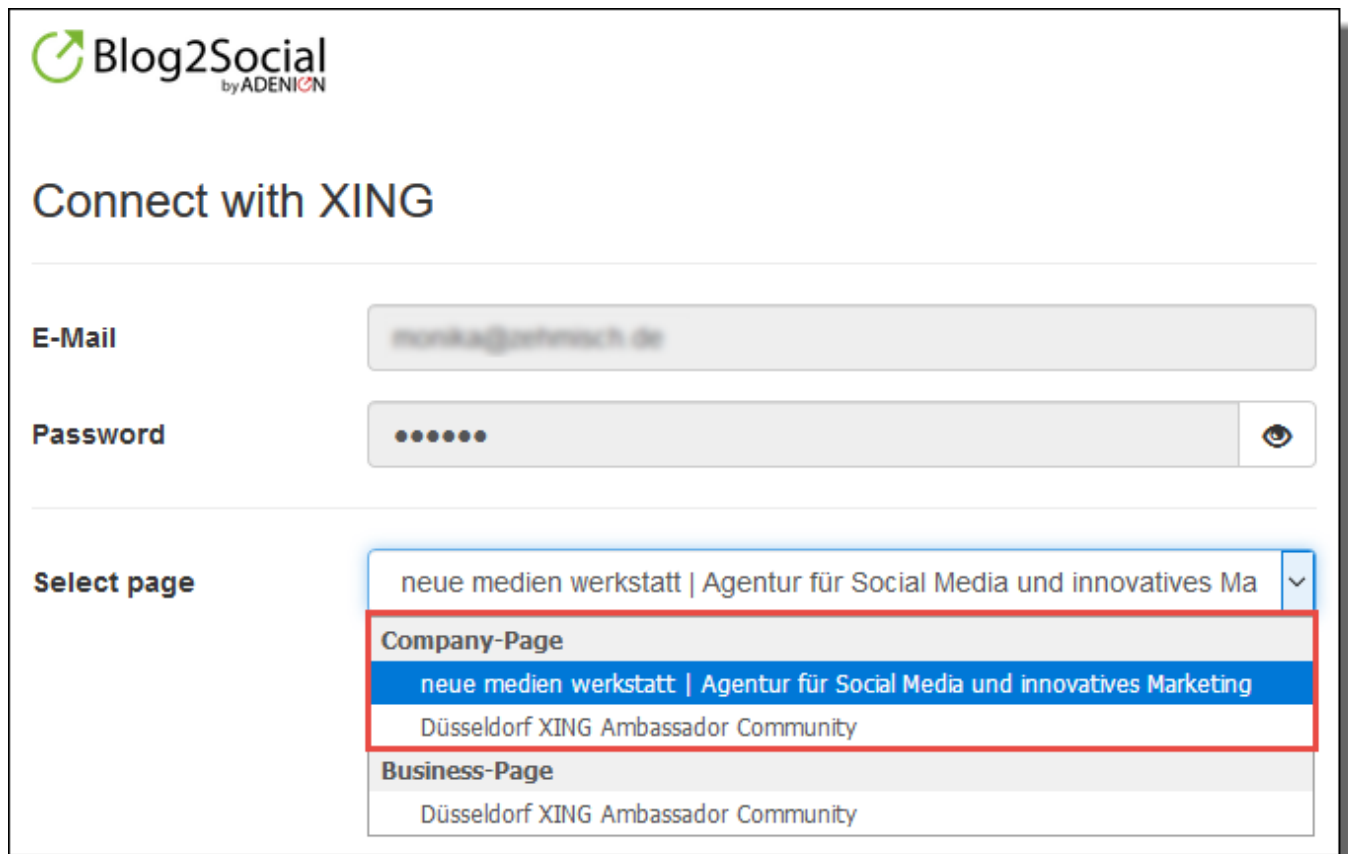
Blog2Social
by ADENION

Connect with XING

E-Mail
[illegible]

Password
••••••

Select page
neue medien werkstatt | Agentur für Social Media und innovatives Ma

Company-Page
neue medien werkstatt | Agentur für Social Media und innovatives Marketing
Düsseldorf XING Ambassador Community
Business-Page
Düsseldorf XING Ambassador Community